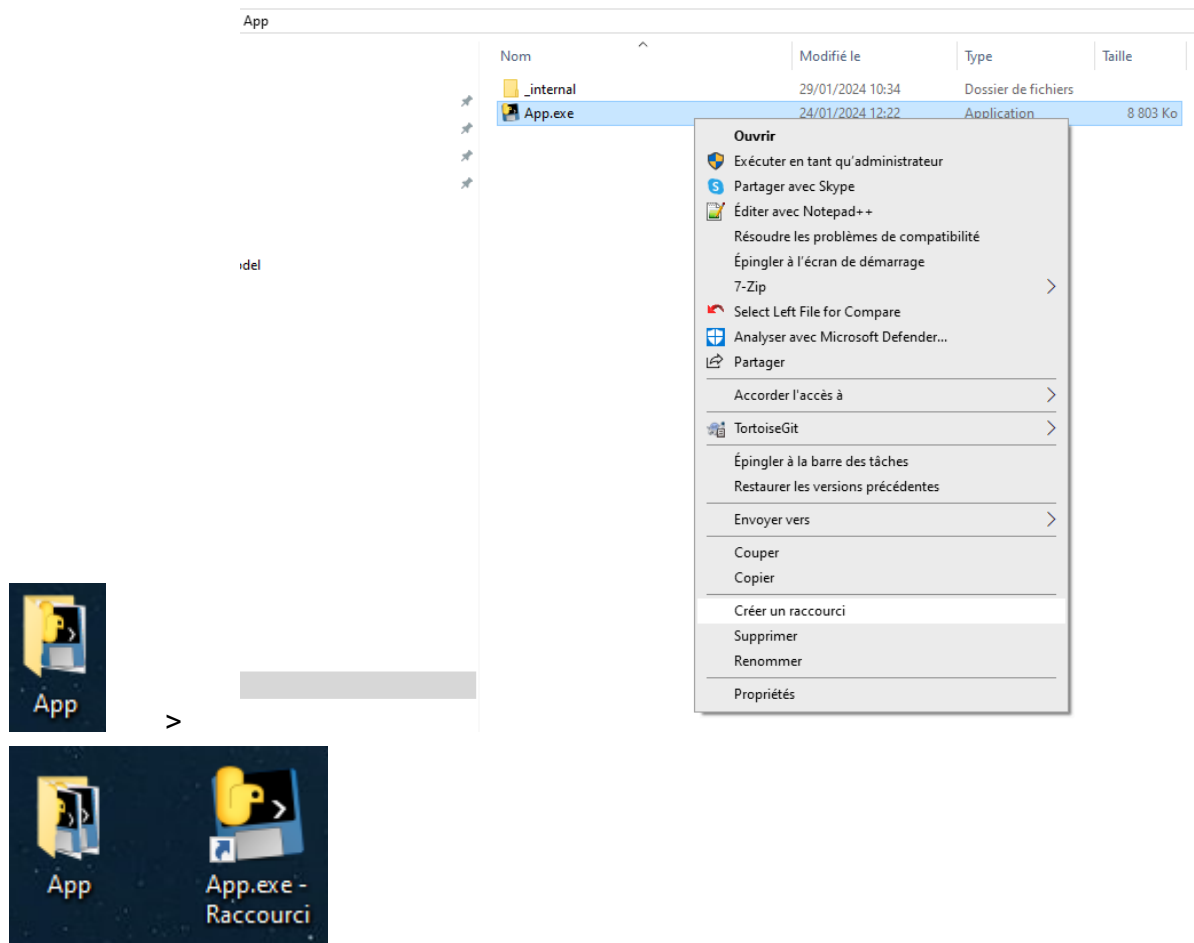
App

odel

| Nom | Modifié le | Type | Taille |
|---|---|---|---|
| _internal | 29/01/2024 10:34 | Dossier de fichiers | |
| App.exe | 24/01/2024 12:22 | Application | 8 803 Ko |

Ouvrir
Exécuter en tant qu'administrateur
Partager avec Skype
Éditer avec Notepad++
Résoudre les problèmes de compatibilité
Épingler à l'écran de démarrage
7-Zip
Select Left File for Compare
Analyser avec Microsoft Defender...
Partager
Accorder l'accès à
TortoiseGit
Épingler à la barre des tâches
Restaurer les versions précédentes
Envoyer vers
Couper
Copier
Créer un raccourci
Supprimer
Renommer
Propriétés

App

>

App

App.exe - Raccourci